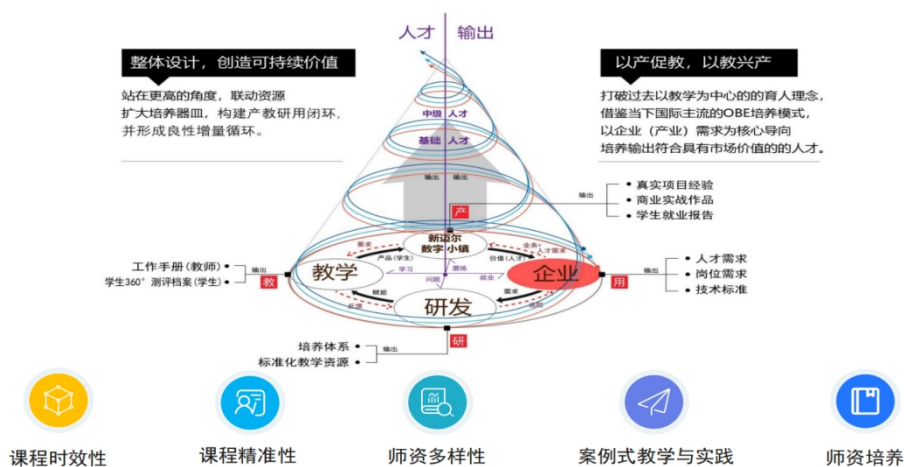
人才 | 输出

整体设计，创造可持续价值

站在更高的角度，联动资源
扩大培养器皿，构建产教研用闭环，
并形成良性增量循环。

以产促教，以教兴产

打破过去以教学为中心的的育人理念，
借鉴当下国际主流的OBE培养模式，
以企业（产业）需求为核心导向
培养输出符合具有市场价值的的人才。

中级 人才
基础 人才
输出
输出
产
• 真实项目经验
• 商业实战作品
• 学生就业报告

新迈尔
教学 小镇
需求
产品（学生）
价值（人才）
企业+
人才需求
学习
熏陶
问题
就业
赋能
需求
教学
企业
研发

工作手册（教师）•
学生360°测评档案（学生）•
输出
教
输出
用
• 人才需求
• 岗位需求
• 技术标准

• 培养体系
• 标准化教学资源
输出
研

课程时效性
课程精准性
师资多样性
案例式教学与实践
师资培养